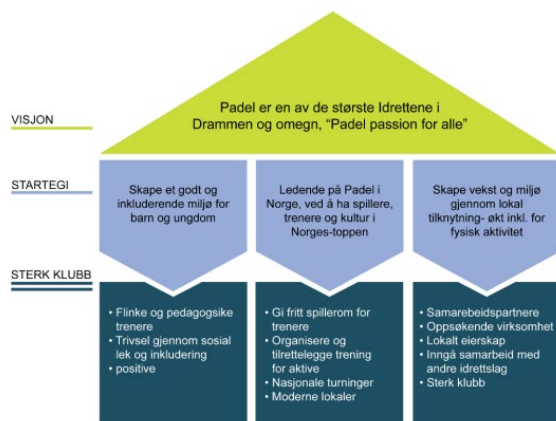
VISJON

Padel er en av de største Idrettene i Drammen og omegn, "Padel passion for alle"

STARTEGI

Skape et godt og inkluderende miljø for barn og ungdom

Ledende på Padel i Norge, ved å ha spillere, trenere og kultur i Norges-toppen

Skape vekst og miljø gjennom lokal tilknytning- økt inkl. for fysisk aktivitet

STERK KLUBB

• Flinke og pedagogsike trenere
• Trivsel gjennom sosial lek og inkludering
• positive

• Gi fritt spillerom for trenere
• Organisere og tilrettelegge trening for aktive
• Nasjonale turninger
• Moderne lokaler

• Samarebeidspartnere
• Oppsøkende virksomhet
• Lokalt eierskap
• Inngå samarbeid med andre idrettslag
• Sterk klubb